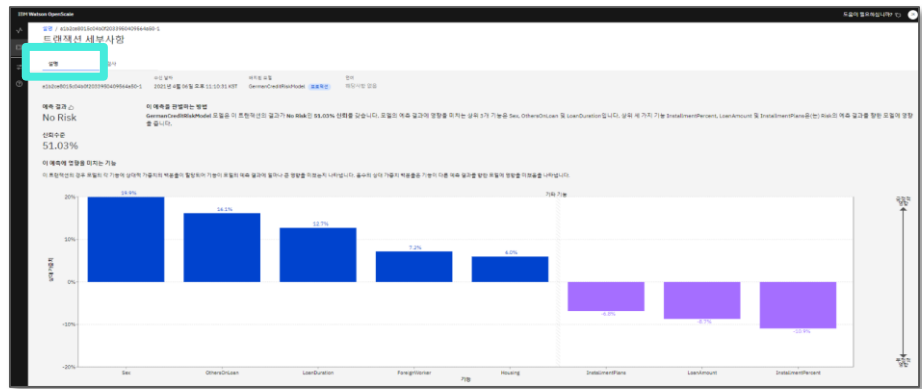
IBM Watson OpenScale

드로어 필요하십니까?

설명 / a1b2ce8016c0460f2033960409564e60-1

트랜잭션 세부사항

설명

e1b2ce8016c0460f2033960409564e60-1

수신 날짜
2021년 4월 06일 오후 11:10:31 KST

배포된 모델
GermanCreditRiskModel

예측 결과
No Risk

신뢰수준
51.03%

이 예측을 판별하는 방법

GermanCreditRiskModel 모델은 이 트랜잭션의 결과가 No Risk로 51.03% 신뢰를 갖습니다. 모델의 예측 결과에 영향을 미치는 상위 3가 기능은 Sex, OthersOnLoan 및 LoanDuration입니다. 상위 세 가지 기능 InstallmentPercent, LoanAmount 및 InstallmentPlans은(는) Risk의 예측 결과를 향한 모델에 영향을 줍니다.

이 예측에 영향을 미치는 기능

이 트랜잭션의 경우 본필드의 기능이 상대적 가중치 백분율이 될정하여 기능이 모델의 예측 결과에 얼마나 큰 영향을 미쳤는지 나타냅니다. 음수의 상대 가중치 백분율을 기능이 다른 예측 결과를 향한 모델에 영향을 미쳤음을 나타냅니다.

기타 기능

| 기능 | 상대적 가중치 |
|---|---|
| Sex | 19.9% |
| OthersOnLoan | 14.1% |
| LoanDuration | 12.7% |
| ForeignWorker | 7.2% |
| Housing | 6.0% |
| InstallmentPlans | -6.3% |
| LoanAmount | -8.7% |
| InstallmentPercent | -10.9% |

20%
10%
0%
-10%
-20%

상대적 가중치

기능